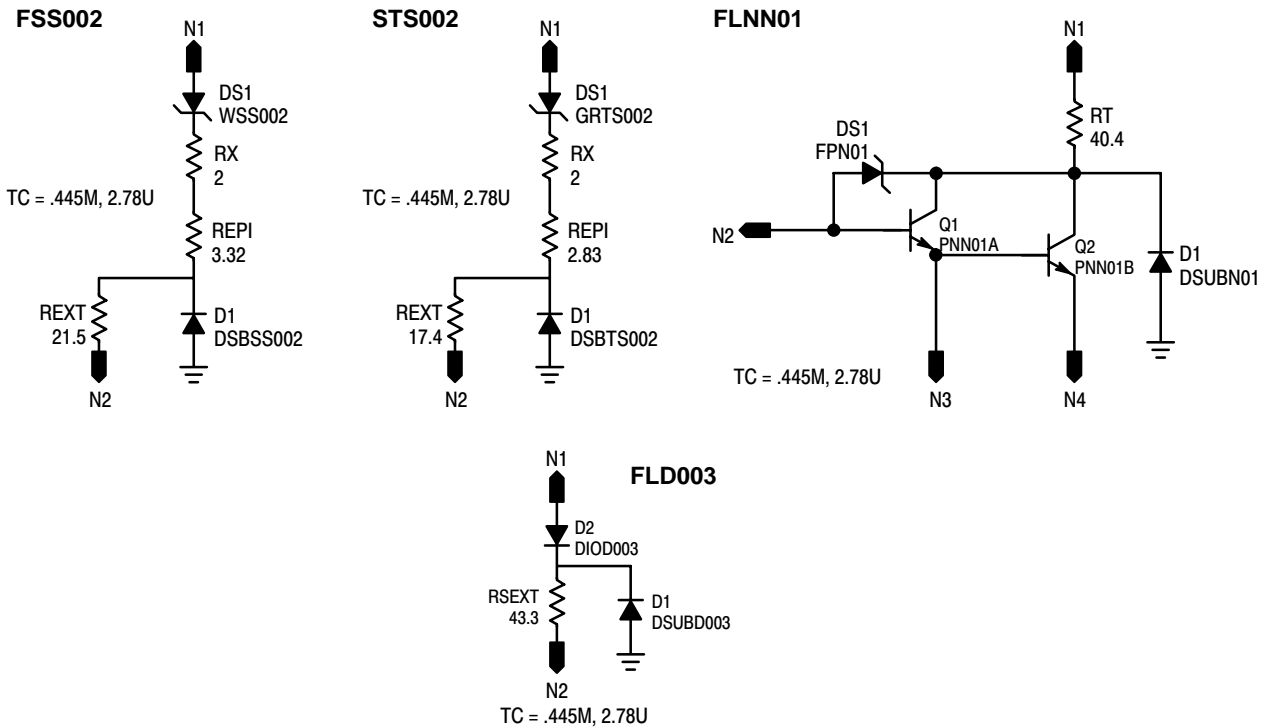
FSS002

N1

DS1
WSS002

RX
2

TC = .445M, 2.78U

REPI
3.32

REXT
21.5

D1
DSBSS002

N2

STS002

N1

DS1
GRTS002

RX
2

TC = .445M, 2.78U

REPI
2.83

REXT
17.4

D1
DSBTS002

N2

FLNN01

N1

RT
40.4

DS1
FPN01

N2

Q1
PNN01A

Q2
PNN01B

D1
DSUBN01

TC = .445M, 2.78U

N3

N4

N1

FLD003

D2
DIOD003

RSEXT
43.3

D1
DSUBD003

N2
TC = .445M, 2.78U